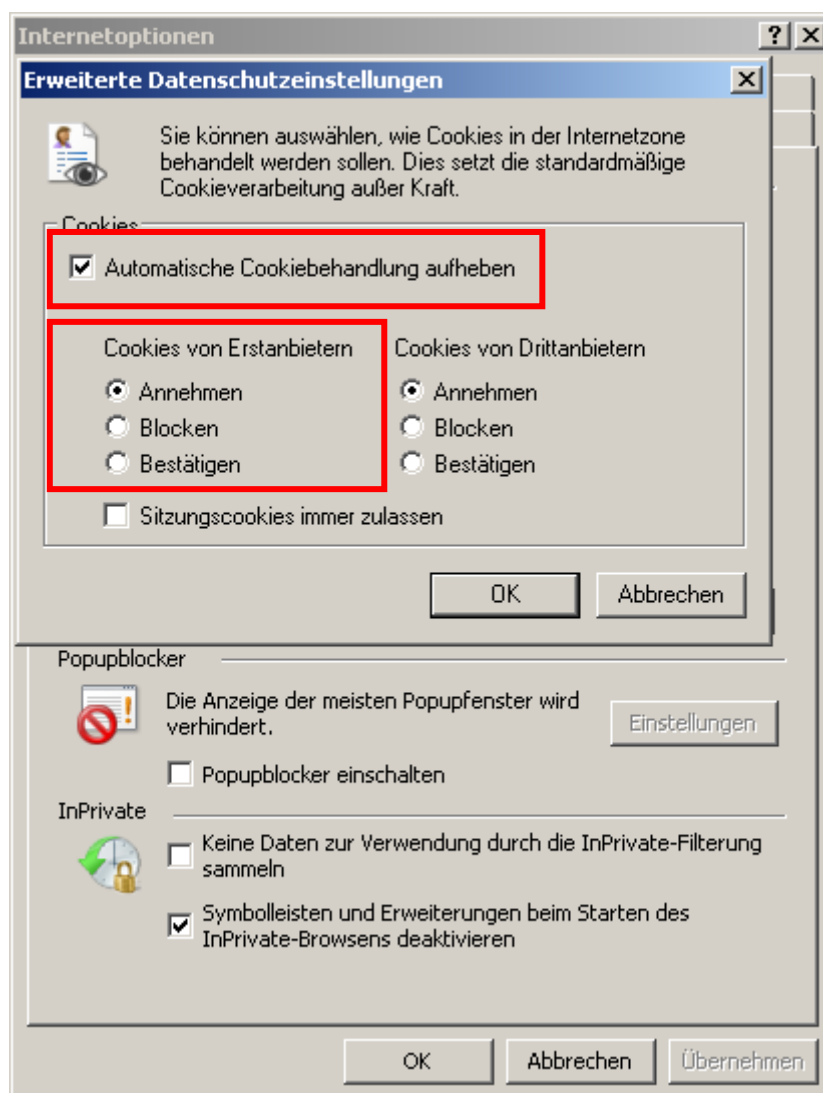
Internetoptionen

?

Erweiterte Datenschutzeinstellungen

Sie können auswählen, wie Cookies in der Internetzone behandelt werden sollen. Dies setzt die standardmäßige Cookieverarbeitung außer Kraft.

Cookies

Automatische Cookiebehandlung aufheben

Cookies von Erstanbietern
Annehmen
Blocken
Bestätigen

Cookies von Drittanbietern
Annehmen
Blocken
Bestätigen

Sitzungscookies immer zulassen

OK
Abbrechen

Popupblocker

Die Anzeige der meisten Popupfenster wird verhindert.

Einstellungen

Popupblocker einschalten

InPrivate

Keine Daten zur Verwendung durch die InPrivate-Filterung sammeln

Symbolleisten und Erweiterungen beim Starten des InPrivate-Browsens deaktivieren

OK
Abbrechen
Übernehmen